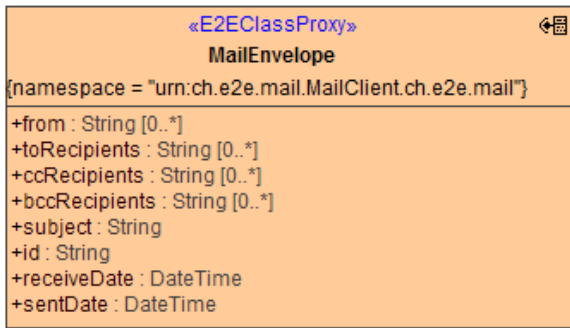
«E2EClassProxy»
MailEnvelope
{namespace = "urn:ch.e2e.mail.MailClient.ch.e2e.mail"}

+from : String [0..*]
+toRecipients : String [0..*]
+ccRecipients : String [0..*]
+bccRecipients : String [0..*]
+subject : String
+id : String
+receiveDate : DateTime
+sentDate : DateTime